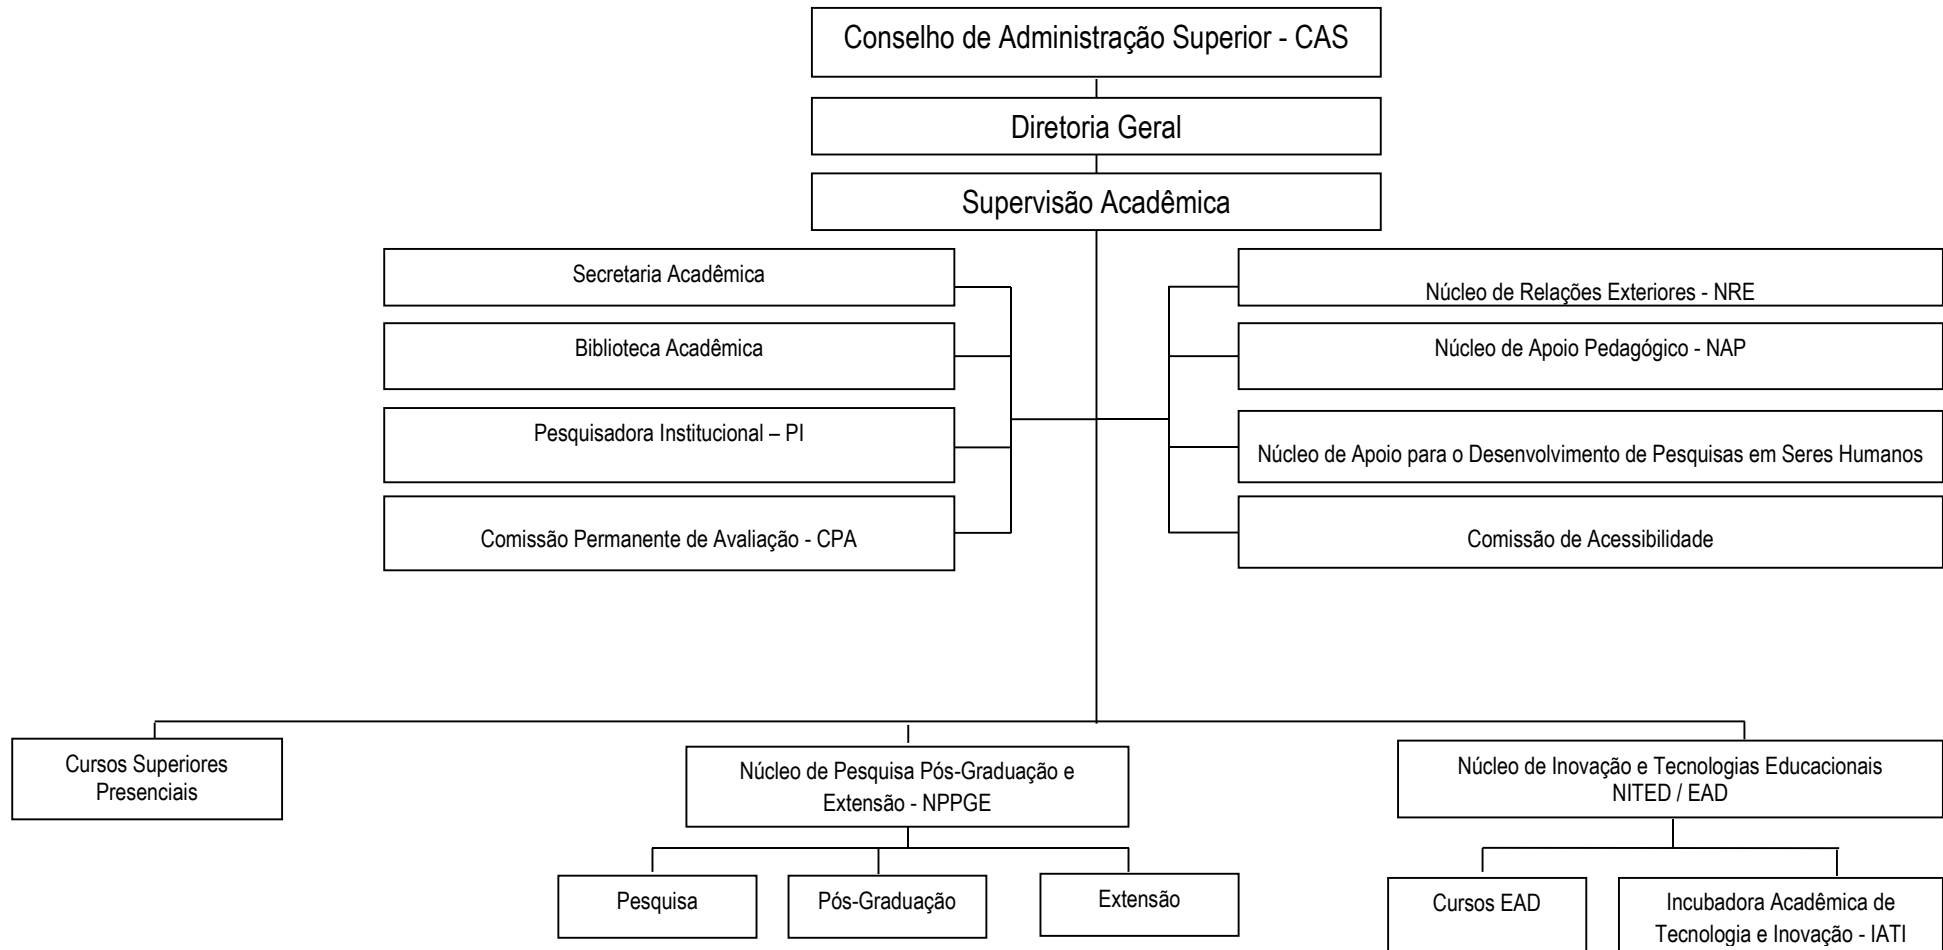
Conselho de Administração Superior - CAS

Diretoria Geral

Supervisão Acadêmica

Secretaria Acadêmica

Biblioteca Acadêmica

Pesquisadora Institucional – PI

Comissão Permanente de Avaliação - CPA

Núcleo de Relações Exteriores - NRE

Núcleo de Apoio Pedagógico - NAP

Núcleo de Apoio para o Desenvolvimento de Pesquisas em Seres Humanos

Comissão de Acessibilidade

Cursos Superiores Presenciais

Núcleo de Pesquisa Pós-Graduação e Extensão - NPPGE

Núcleo de Inovação e Tecnologias Educacionais NITED / EAD

Pesquisa

Pós-Graduação

Extensão

Cursos EAD

Incubadora Acadêmica de Tecnologia e Inovação - IATI